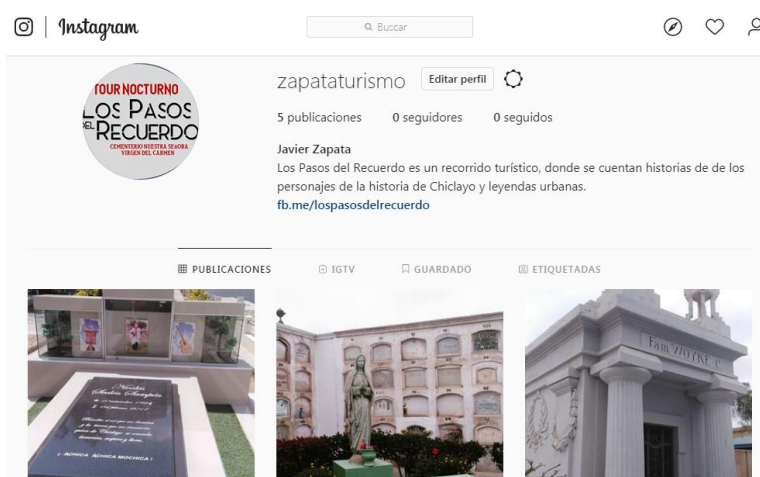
Instagram

Buscar

TOUR NOCTURNO
LOS PASOS DEL RECUERDO
CEMENTERIO NUESTRA SEÑORA VIRGEN DEL CARMEN

zapataturismo Editar perfil

5 publicaciones 0 seguidores 0 seguidos

Javier Zapata
Los Pasos del Recuerdo es un recorrido turístico, donde se cuentan historias de de los personajes de la historia de Chiclayo y leyendas urbanas.
fb.me/lospasosdelrecuerdo

PUBLICACIONES IGTV GUARDADO ETIQUETADAS

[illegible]
AONICA AONICA MOCHICA

Fam. WOYKE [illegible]